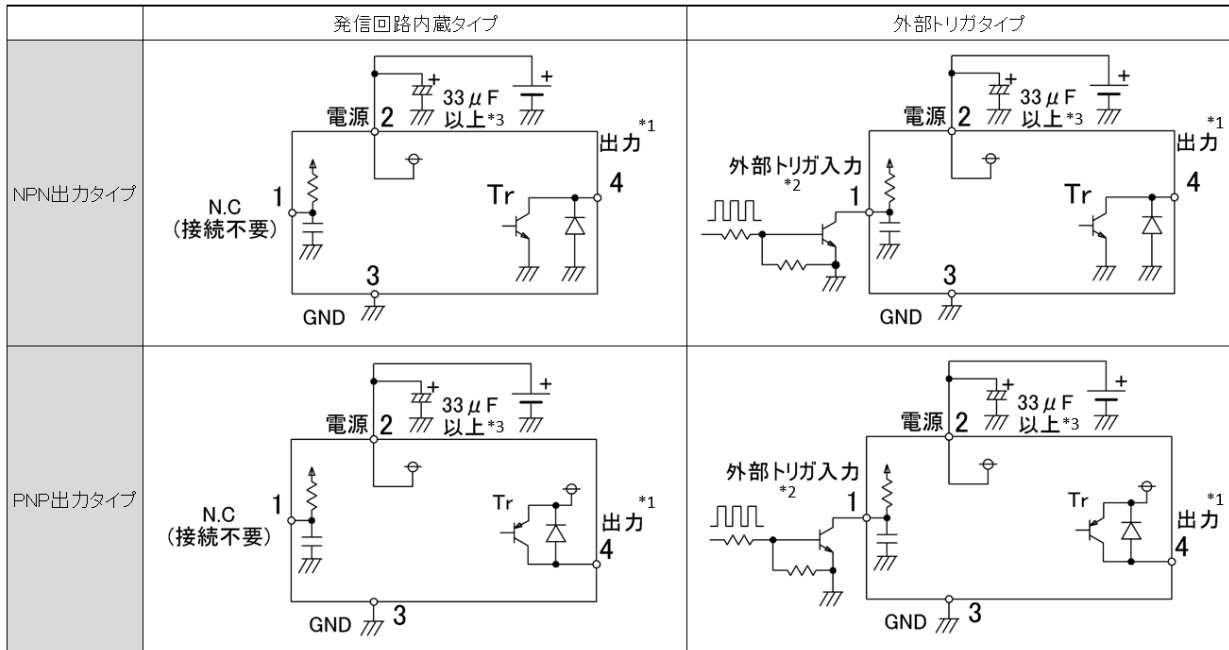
| | 発信回路内蔵タイプ | 外部トリガタイプ |
|---|---|---|
| NPN出力タイプ | 33μF 以上*3 電源 2 出力*1 1 N.C (接続不要) Tr 4 3 GND | 33μF 以上*3 電源 2 出力*1 外部トリガ入力*2 1 Tr 4 3 GND |
| PNP出力タイプ | 33μF 以上*3 電源 2 1 N.C (接続不要) Tr 出力*1 4 GND 3 | 33μF 以上*3 電源 2 外部トリガ入力*2 1 Tr 出力*1 4 GND 3 |